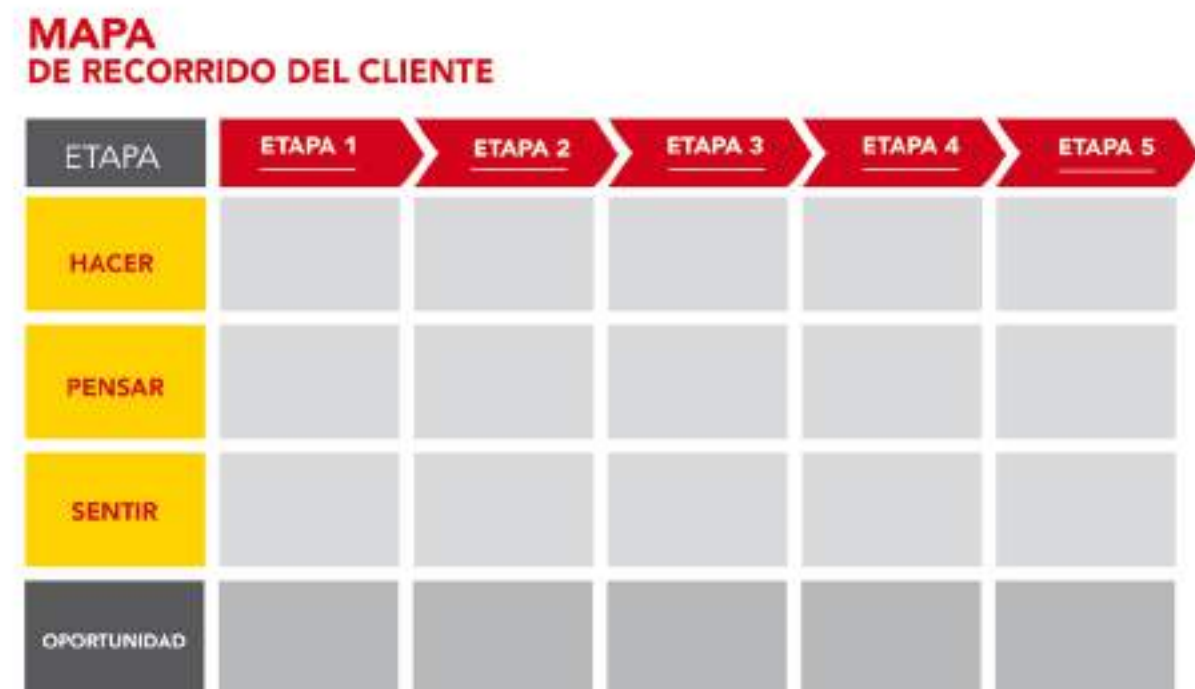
MAPA
DE RECORRIDO DEL CLIENTE

| ETAPA | ETAPA 1 | ETAPA 2 | ETAPA 3 | ETAPA 4 | ETAPA 5 |
|---|---|---|---|---|---|
| HACER | | | | | |
| PENSAR | | | | | |
| SENTIR | | | | | |
| OPORTUNIDAD | | | | | |